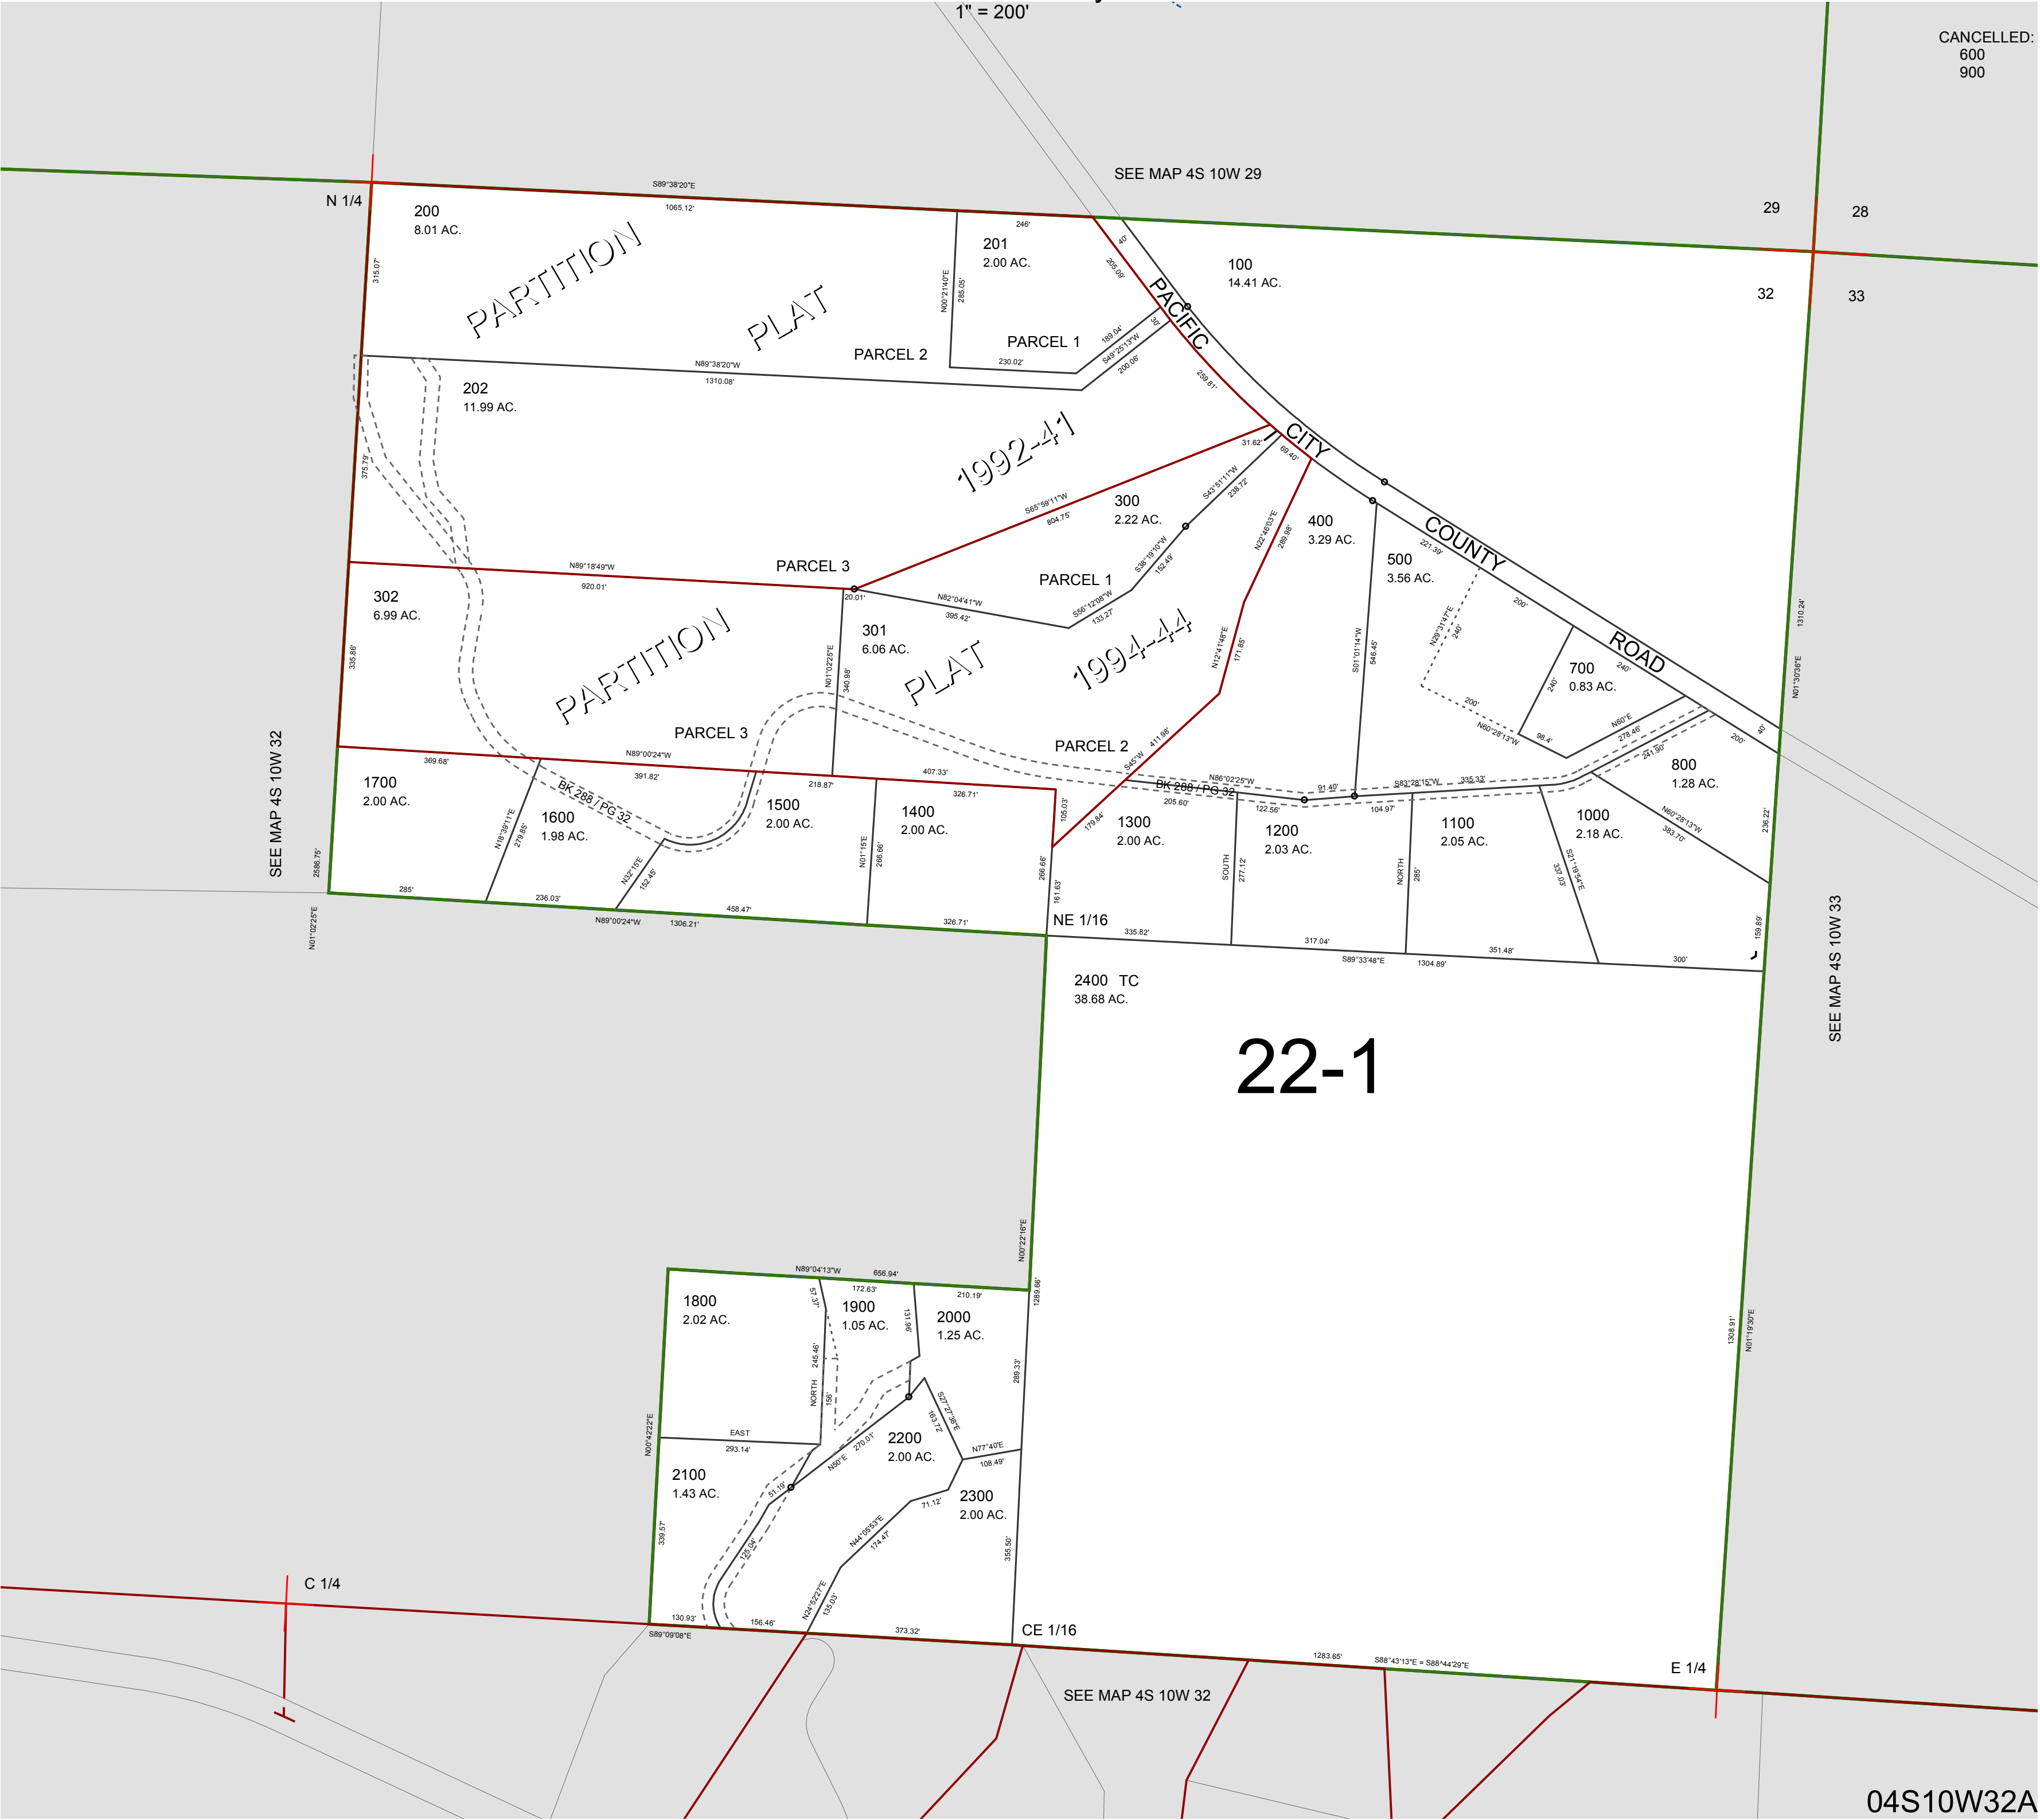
1" = 200'

CANCELLED:
600
900

SEE MAP 4S 10W 29

29 28
32 33

N 1/4

S89°38'20"E
1065.12'

200
8.01 AC.

201
2.00 AC.

100
14.41 AC.

PARTITION PLAT 1992-41

PARCEL 2
PARCEL 1

PACIFIC CITY COUNTY ROAD

202
11.99 AC.

N89°38'20"W
1310.08'

300
2.22 AC.

400
3.29 AC.

500
3.56 AC.

PARCEL 3

PARCEL 1

302
6.99 AC.

301
6.06 AC.

700
0.83 AC.

PARTITION PLAT 1994-44

PARCEL 3

PARCEL 2

800
1.28 AC.

1700
2.00 AC.

1600
1.98 AC.

1500
2.00 AC.

1400
2.00 AC.

1300
2.00 AC.

1200
2.03 AC.

1100
2.05 AC.

1000
2.18 AC.

BK 288 / PG 32

SEE MAP 4S 10W 32

NE 1/16

2400 TC
38.68 AC.

22-1

SEE MAP 4S 10W 33

1800
2.02 AC.

1900
1.05 AC.

2000
1.25 AC.

2200
2.00 AC.

2100
1.43 AC.

2300
2.00 AC.

C 1/4

CE 1/16

E 1/4

SEE MAP 4S 10W 32

04S10W32A